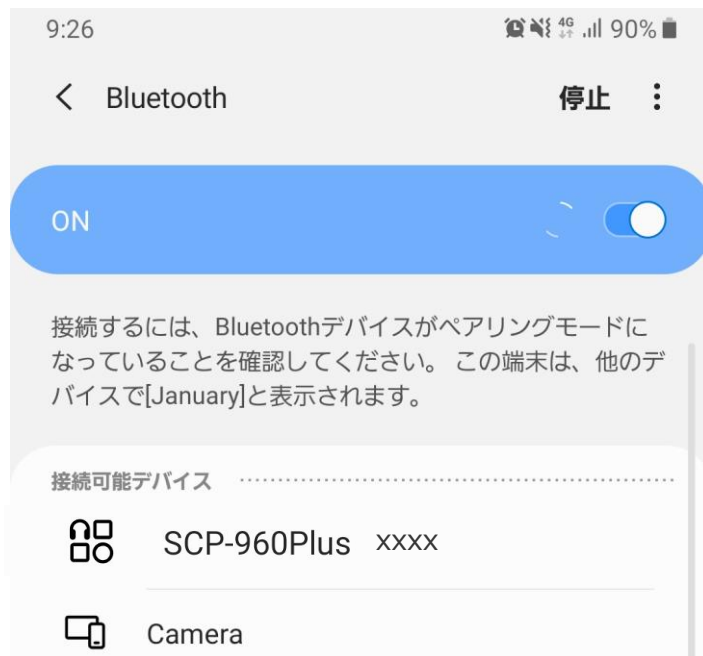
9:26 4G 90%

< Bluetooth 停止 ⋮

ON

接続するには、Bluetoothデバイスがペアリングモードになっていることを確認してください。 この端末は、他のデバイスで[January]と表示されます。

接続可能デバイス

SCP-960Plus xxxx

Camera